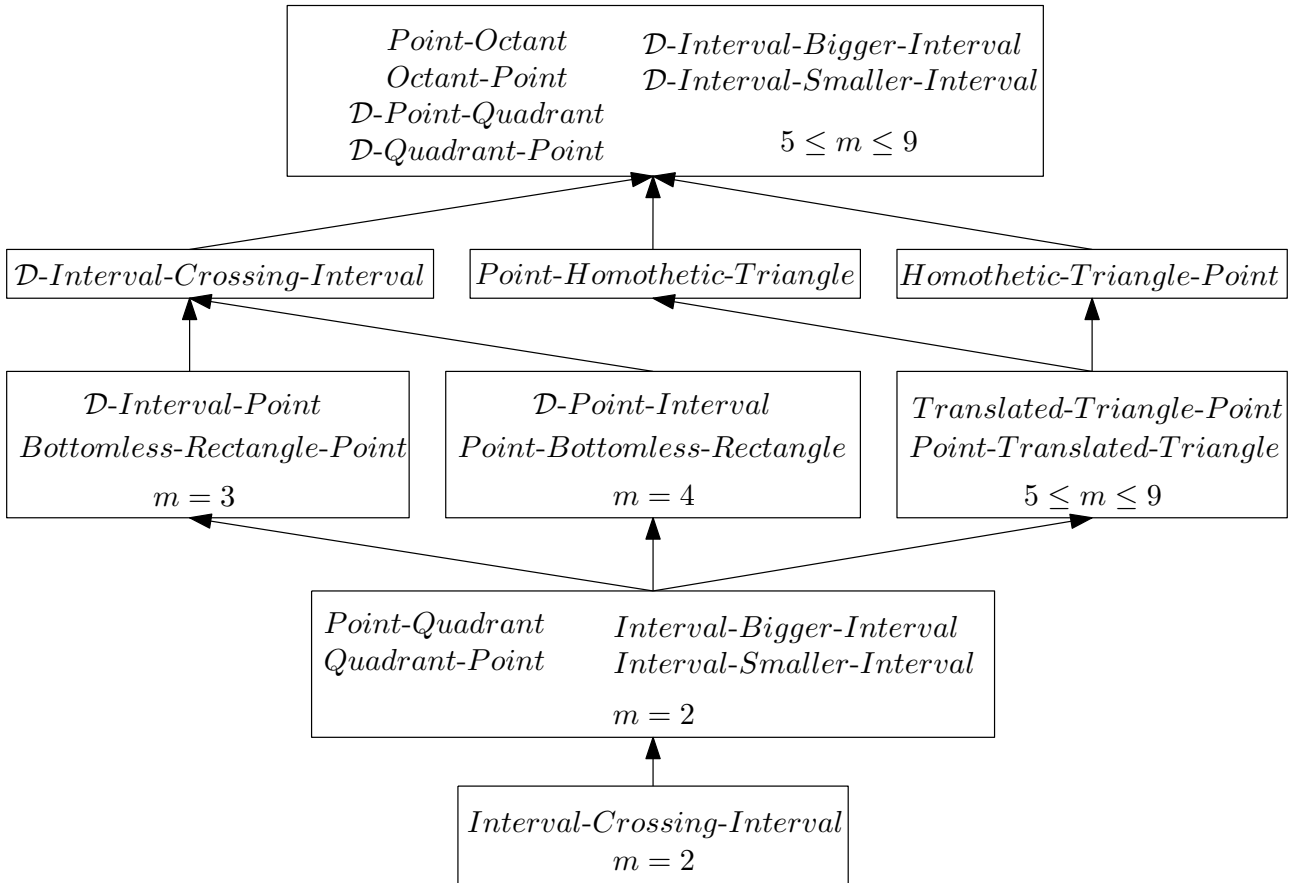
$\mathit{Point}$-$\mathit{Octant}$
$\mathit{Octant}$-$\mathit{Point}$
$\mathcal{D}$-$\mathit{Point}$-$\mathit{Quadrant}$
$\mathcal{D}$-$\mathit{Quadrant}$-$\mathit{Point}$

$\mathcal{D}$-$\mathit{Interval}$-$\mathit{Bigger}$-$\mathit{Interval}$
$\mathcal{D}$-$\mathit{Interval}$-$\mathit{Smaller}$-$\mathit{Interval}$

$5 \leq m \leq 9$

$\mathcal{D}$-$\mathit{Interval}$-$\mathit{Crossing}$-$\mathit{Interval}$

$\mathit{Point}$-$\mathit{Homothetic}$-$\mathit{Triangle}$

$\mathit{Homothetic}$-$\mathit{Triangle}$-$\mathit{Point}$

$\mathcal{D}$-$\mathit{Interval}$-$\mathit{Point}$
$\mathit{Bottomless}$-$\mathit{Rectangle}$-$\mathit{Point}$
$m = 3$

$\mathcal{D}$-$\mathit{Point}$-$\mathit{Interval}$
$\mathit{Point}$-$\mathit{Bottomless}$-$\mathit{Rectangle}$
$m = 4$

$\mathit{Translated}$-$\mathit{Triangle}$-$\mathit{Point}$
$\mathit{Point}$-$\mathit{Translated}$-$\mathit{Triangle}$
$5 \leq m \leq 9$

$\mathit{Point}$-$\mathit{Quadrant}$
$\mathit{Quadrant}$-$\mathit{Point}$

$\mathit{Interval}$-$\mathit{Bigger}$-$\mathit{Interval}$
$\mathit{Interval}$-$\mathit{Smaller}$-$\mathit{Interval}$

$m = 2$

$\mathit{Interval}$-$\mathit{Crossing}$-$\mathit{Interval}$
$m = 2$